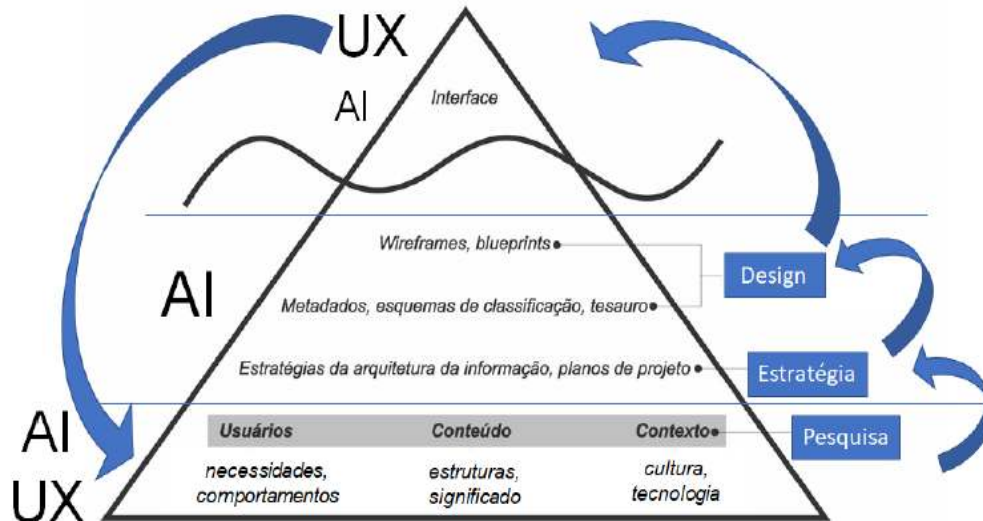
UX

AI

Interface

Wireframes, blueprints

Design

AI

Metadados, esquemas de classificação, tesauro

Estratégias da arquitetura da informação, planos de projeto

Estratégia

AI

UX

Usuários

Conteúdo

Contexto

Pesquisa

necessidades, comportamentos

estruturas, significado

cultura, tecnologia